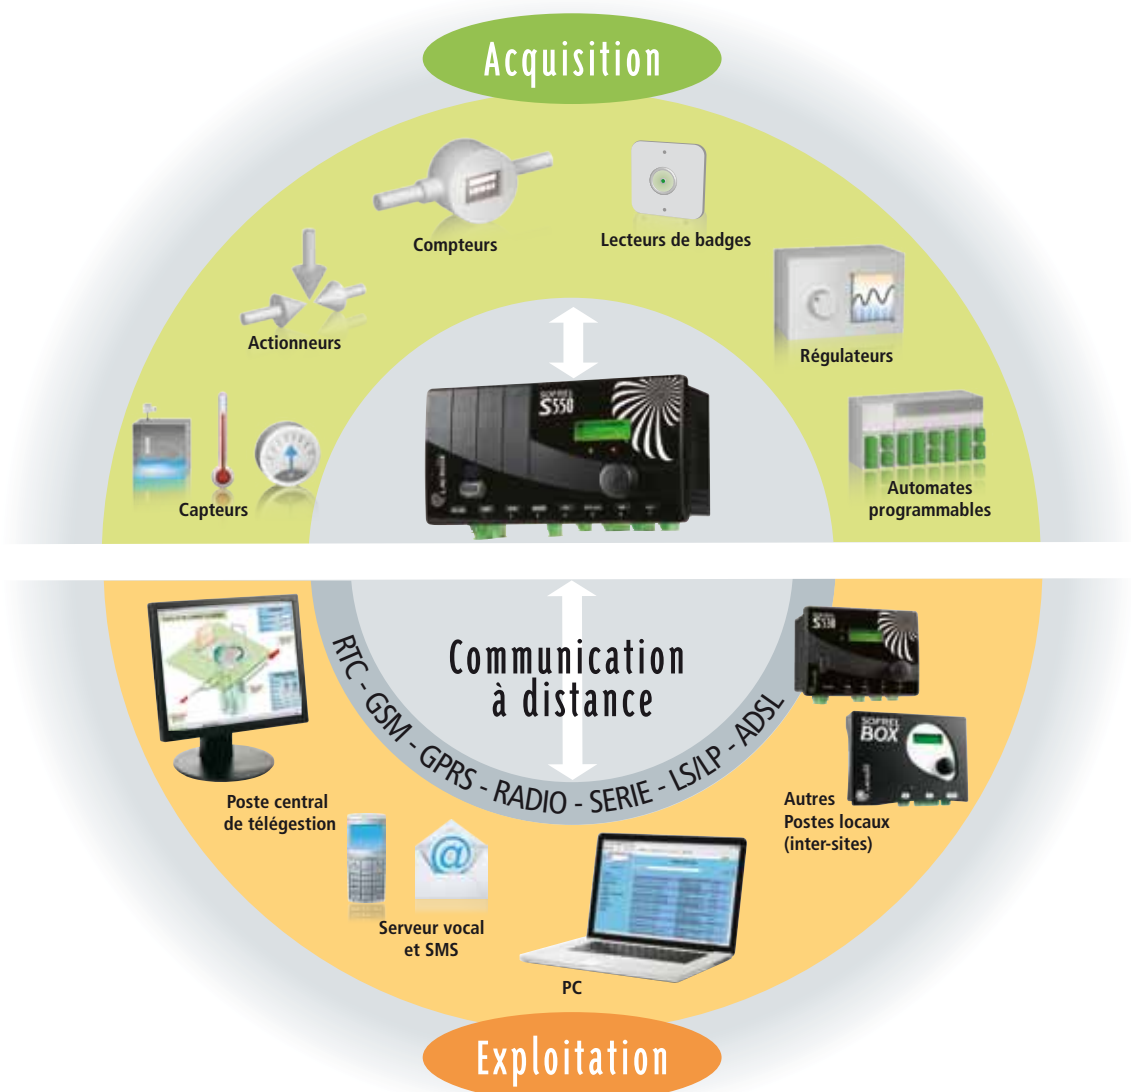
Acquisition

Compteurs

Lecteurs de badges

Actionneurs

Régulateurs

SOFREL S550

Capteurs

Automates programmables

Communication à distance

RTC - GSM - GPRS - RADIO - SERIE - LS/LP - ADSL

SOFREL S530

SOFREL BOX

Poste central de télégestion

Autres Postes locaux (inter-sites)

Serveur vocal et SMS

PC

Exploitation